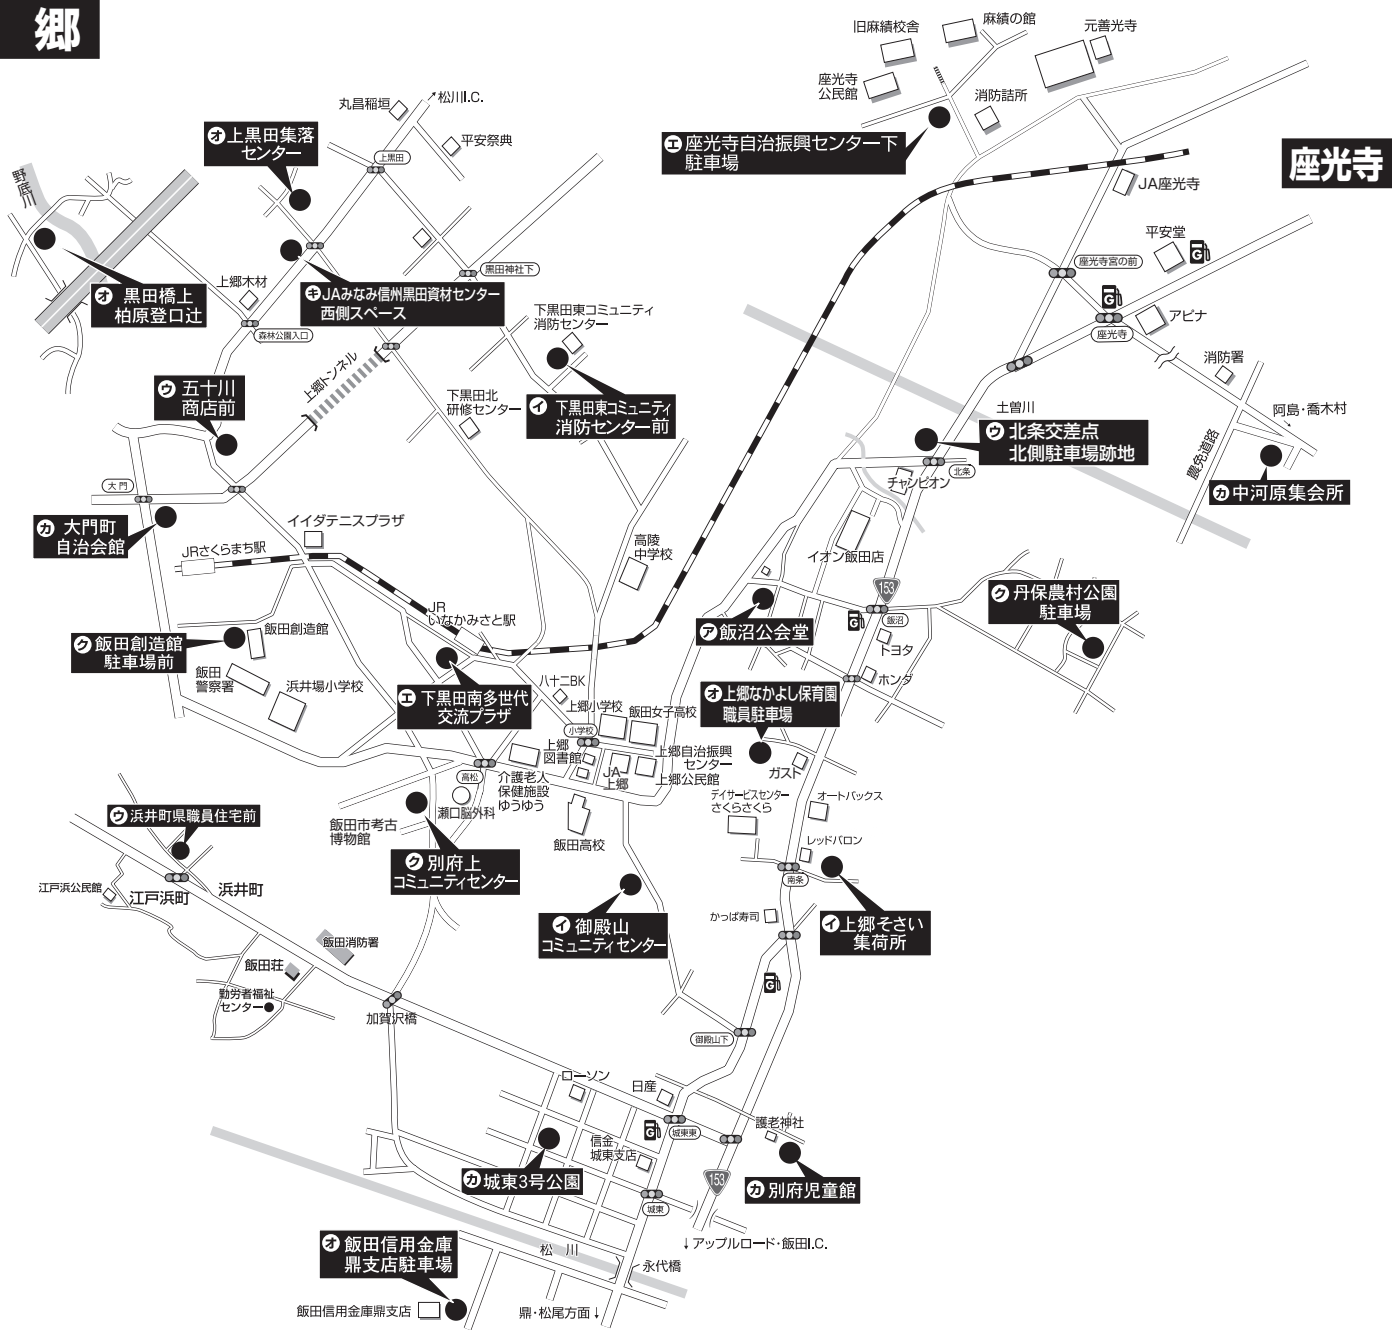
郷

旧麻績校舎
麻績の館
元善光寺
座光寺公民館
消防詰所
エ 座光寺自治振興センター下駐車場
座光寺
JA座光寺
平安堂
座光寺宮の前
座光寺
アピナ
消防署
丸昌稲垣
↗松川I.C.
平安祭典
上黒田
オ 上黒田集落センター
野底川
オ 黒田橋上柏原登口辻
上郷木材
キ JAみなみ信州黒田資材センター西側スペース
黒田神社下
下黒田東コミュニティ消防センター
森林公園入口
上郷トンネル
ウ 五十川商店前
下黒田北研修センター
イ 下黒田東コミュニティ消防センター前
土曽川
ウ 北条交差点北側駐車場跡地
阿島・喬木村
農免道路
カ 中河原集会所
大門
カ 大門町自治会館
イイダテニスプラザ
北条
チャンピオン
イオン飯田店
JRさくらまち駅
高陵中学校
153
ク 丹保農村公園駐車場
JR いなかみさと駅
ア 飯沼公会堂
飯沼
トヨタ
ク 飯田創造館駐車場前
飯田創造館
ホンダ
飯田警察署
浜井場小学校
八十二BK
エ 下黒田南多世代交流プラザ
上郷小学校
飯田女子高校
オ 上郷なかよし保育園職員駐車場
小学校
上郷図書館
上郷自治振興センター
上郷公民館
JA上郷
ガスト
高松
介護老人保健施設ゆうゆう
デイサービスセンターさくらさくら
オートバックス
ウ 浜井町県職員住宅前
瀬口脳外科
飯田市考古博物館
飯田高校
レッドバロン
ク 別府上コミュニティセンター
南条
江戸浜公民館
江戸浜町
浜井町
イ 御殿山コミュニティセンター
かっぱ寿司
イ 上郷そさい集荷所
飯田消防署
飯田荘
勤労者福祉センター
加賀沢橋
御殿山下
ローソン
日産
護老神社
信金城東支店
城東東
カ 城東3号公園
153
カ 別府児童館
城東
オ 飯田信用金庫鼎支店駐車場
松川
↓アップルロード・飯田I.C.
永代橋
飯田信用金庫鼎支店
鼎・松尾方面↓